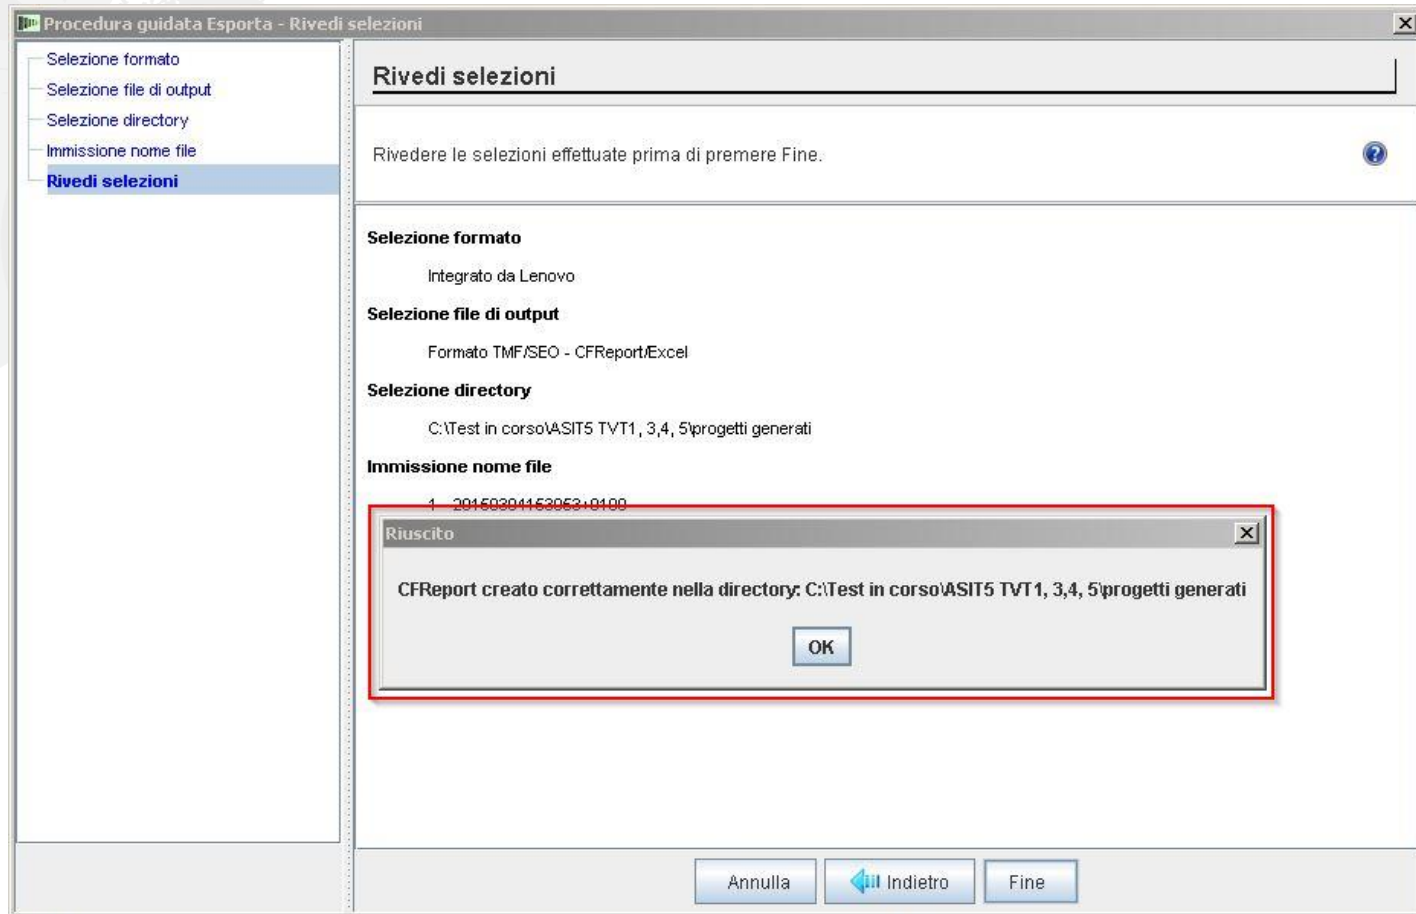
Procedura guidata Esporta - Rivedi selezioni

Selezione formato
Selezione file di output
Selezione directory
Immissione nome file
Rivedi selezioni

Rivedi selezioni

Rivedere le selezioni effettuate prima di premere Fine.

Selezione formato

Integrato da Lenovo

Selezione file di output

Formato TMF/SEO - CFReport/Excel

Selezione directory

C:\Test in corso\ASIT5 TVT1, 3,4, 5\progetti generati

Immissione nome file

1 - 20150304153053+0100

Riuscito

CFReport creato correttamente nella directory: C:\Test in corso\ASIT5 TVT1, 3,4, 5\progetti generati

OK

Annulla Indietro Fine